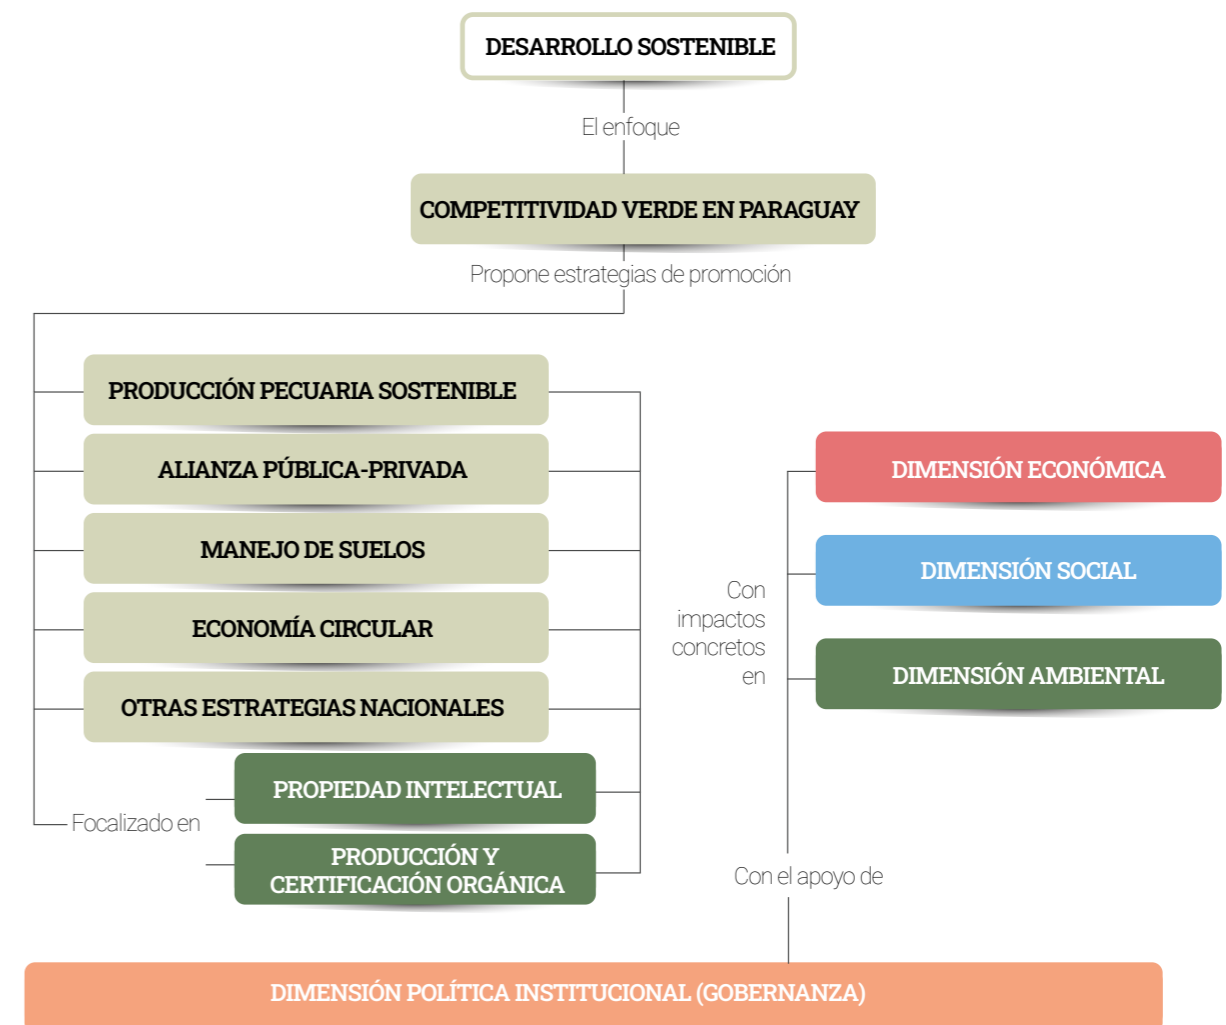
DESARROLLO SOSTENIBLE

El enfoque

COMPETITIVIDAD VERDE EN PARAGUAY

Propone estrategias de promoción

PRODUCCIÓN PECUARIA SOSTENIBLE

ALIANZA PÚBLICA-PRIVADA

MANEJO DE SUELOS

ECONOMÍA CIRCULAR

OTRAS ESTRATEGIAS NACIONALES

Focalizado en

PROPIEDAD INTELECTUAL

PRODUCCIÓN Y CERTIFICACIÓN ORGÁNICA

Con impactos concretos en

DIMENSIÓN ECONÓMICA

DIMENSIÓN SOCIAL

DIMENSIÓN AMBIENTAL

Con el apoyo de

DIMENSIÓN POLÍTICA INSTITUCIONAL (GOBERNANZA)